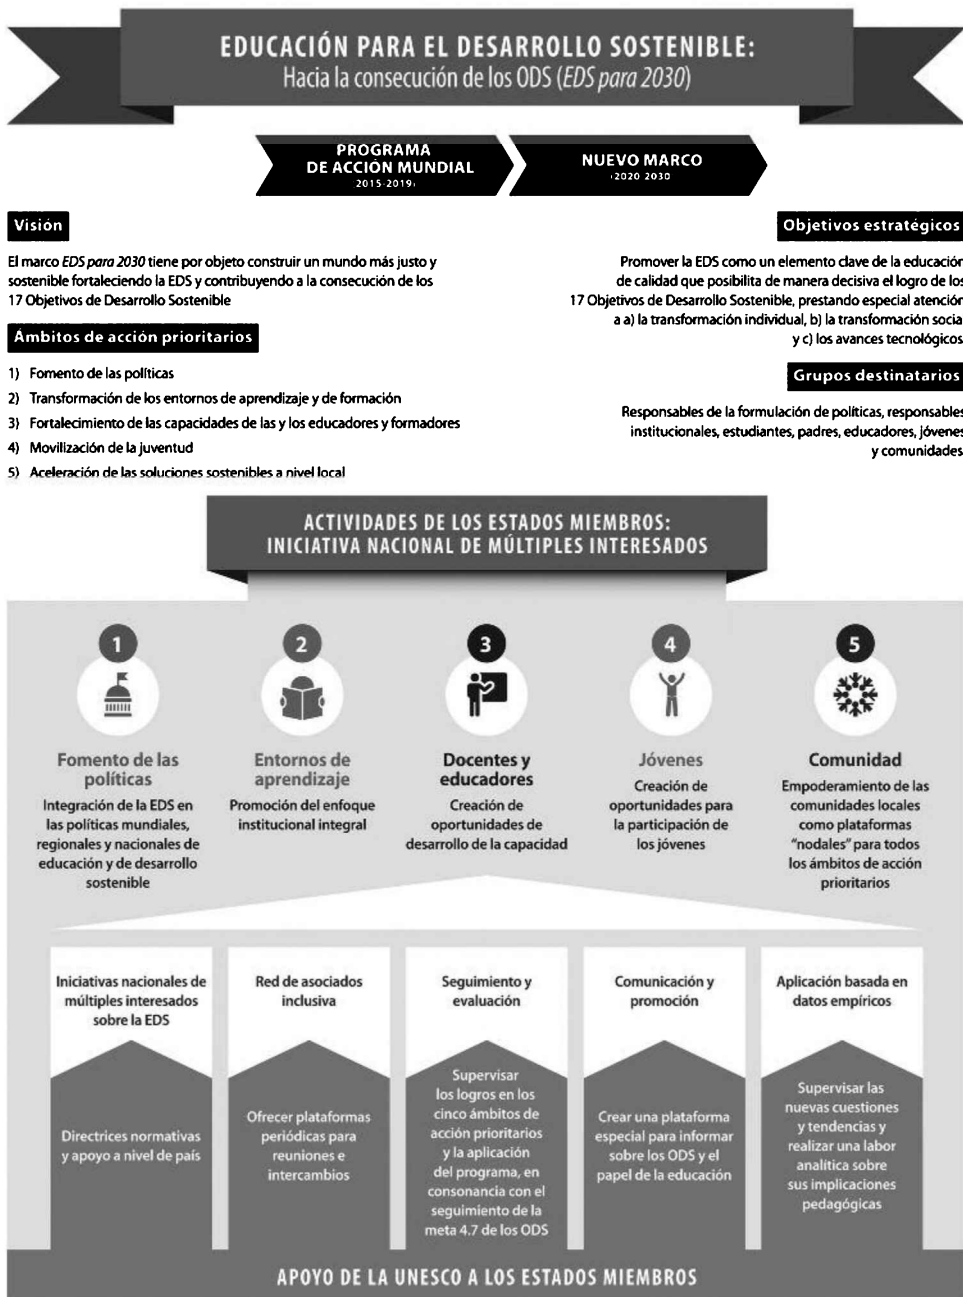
EDUCACIÓN PARA EL DESARROLLO SOSTENIBLE:
Hacia la consecución de los ODS (EDS para 2030)

PROGRAMA DE ACCIÓN MUNDIAL (2015-2019)

NUEVO MARCO (2020-2030)

Visión

El marco EDS para 2030 tiene por objeto construir un mundo más justo y sostenible fortaleciendo la EDS y contribuyendo a la consecución de los 17 Objetivos de Desarrollo Sostenible

Ámbitos de acción prioritarios

1) Fomento de las políticas
2) Transformación de los entornos de aprendizaje y de formación
3) Fortalecimiento de las capacidades de las y los educadores y formadores
4) Movilización de la juventud
5) Aceleración de las soluciones sostenibles a nivel local

Objetivos estratégicos

Promover la EDS como un elemento clave de la educación de calidad que posibilita de manera decisiva el logro de los 17 Objetivos de Desarrollo Sostenible, prestando especial atención a a) la transformación individual, b) la transformación social y c) los avances tecnológicos

Grupos destinatarios

Responsables de la formulación de políticas, responsables institucionales, estudiantes, padres, educadores, jóvenes y comunidades

ACTIVIDADES DE LOS ESTADOS MIEMBROS:
INICIATIVA NACIONAL DE MÚLTIPLES INTERESADOS

1
Fomento de las políticas
Integración de la EDS en las políticas mundiales, regionales y nacionales de educación y de desarrollo sostenible

2
Entornos de aprendizaje
Promoción del enfoque institucional integral

3
Docentes y educadores
Creación de oportunidades de desarrollo de la capacidad

4
Jóvenes
Creación de oportunidades para la participación de los jóvenes

5
Comunidad
Empoderamiento de las comunidades locales como plataformas "nodales" para todos los ámbitos de acción prioritarios

Iniciativas nacionales de múltiples interesados sobre la EDS
Directrices normativas y apoyo a nivel de país

Red de asociados inclusiva
Ofrecer plataformas periódicas para reuniones e intercambios

Seguimiento y evaluación
Supervisar los logros en los cinco ámbitos de acción prioritarios y la aplicación del programa, en consonancia con el seguimiento de la meta 4.7 de los ODS

Comunicación y promoción
Crear una plataforma especial para informar sobre los ODS y el papel de la educación

Aplicación basada en datos empíricos
Supervisar las nuevas cuestiones y tendencias y realizar una labor analítica sobre sus implicaciones pedagógicas

APOYO DE LA UNESCO A LOS ESTADOS MIEMBROS